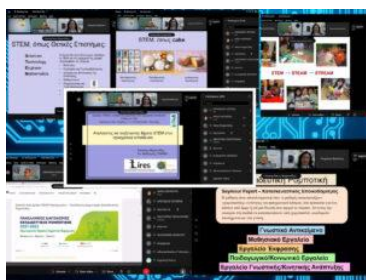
STEM, όπως θετικές Επιστήμες

STEM, όπως cake

STEM → STEAM → STREAM

Εκπαιδευτική Ρομποτική

Γνωστικό Αντικείμενο
Μαθησιακό Εργαλείο
Εργαλείο Υποστήριξης
Παιδαγωγικό/Κοινωνικό Εργαλείο
Εργαλείο Γνωστικής/Κοινωνικής Ανάπτυξης